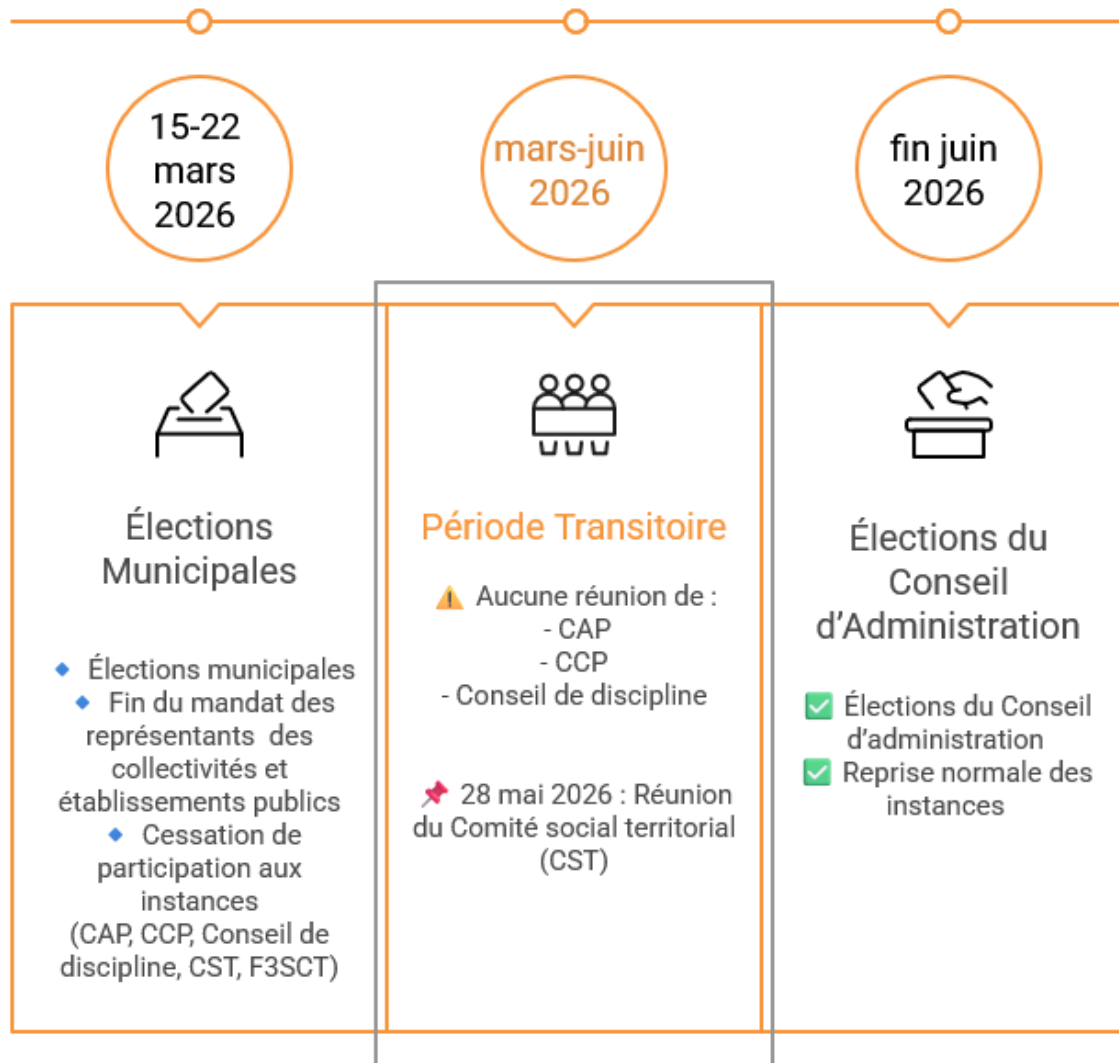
15-22 mars 2026

mars-juin 2026

fin juin 2026

Élections Municipales

Élections municipales
Fin du mandat des représentants des collectivités et établissements publics
Cessation de participation aux instances (CAP, CCP, Conseil de discipline, CST, F3SCT)

Période Transitoire

Aucune réunion de :
- CAP
- CCP
- Conseil de discipline

28 mai 2026 : Réunion du Comité social territorial (CST)

Élections du Conseil d'Administration

Élections du Conseil d'administration
Reprise normale des instances